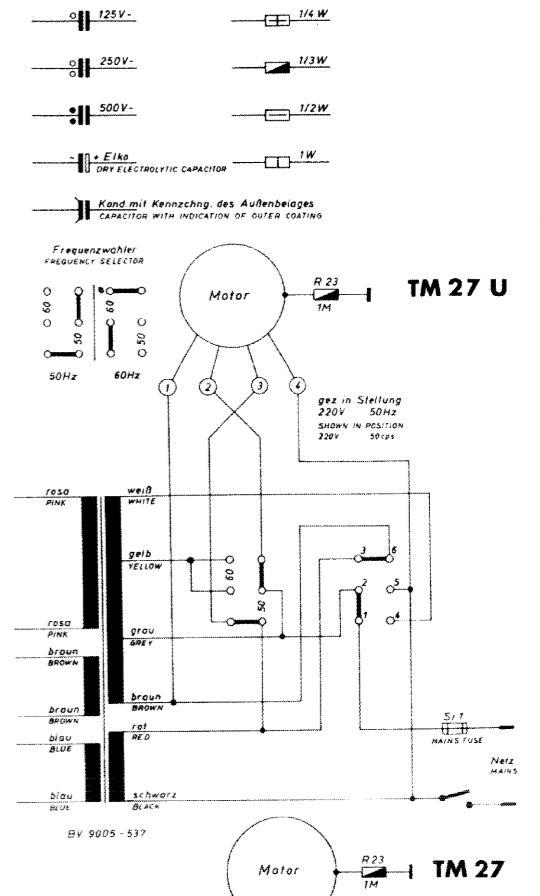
125V-

1/4 W

250V-

1/3 W

500V-

1/2 W

+ Elko
DRY ELECTROLYTIC CAPACITOR

1 W

Kond. mit Kennzchng. des Außenbelages
CAPACITOR WITH INDICATION OF OUTER COATING

Frequenzwähler
FREQUENCY SELECTOR

60
50
60
50

50Hz
60Hz

Motor

R 23
1M

TM 27 U

1
2
3
4

gez. in Stellung
220V 50Hz
SHOWN IN POSITION
220V 50cps

rosa
PINK

weiß
WHITE

gelb
YELLOW

60
50

3
6
2
5
1
4

rosa
PINK

grau
GREY

braun
BROWN

braun
BROWN

braun
BROWN

rot
RED

Si 1
MAINS FUSE

blau
BLUE

Netz
MAINS

blau
BLUE

schwarz
BLACK

BV 9005 - 537

Motor

R 23
1M

TM 27